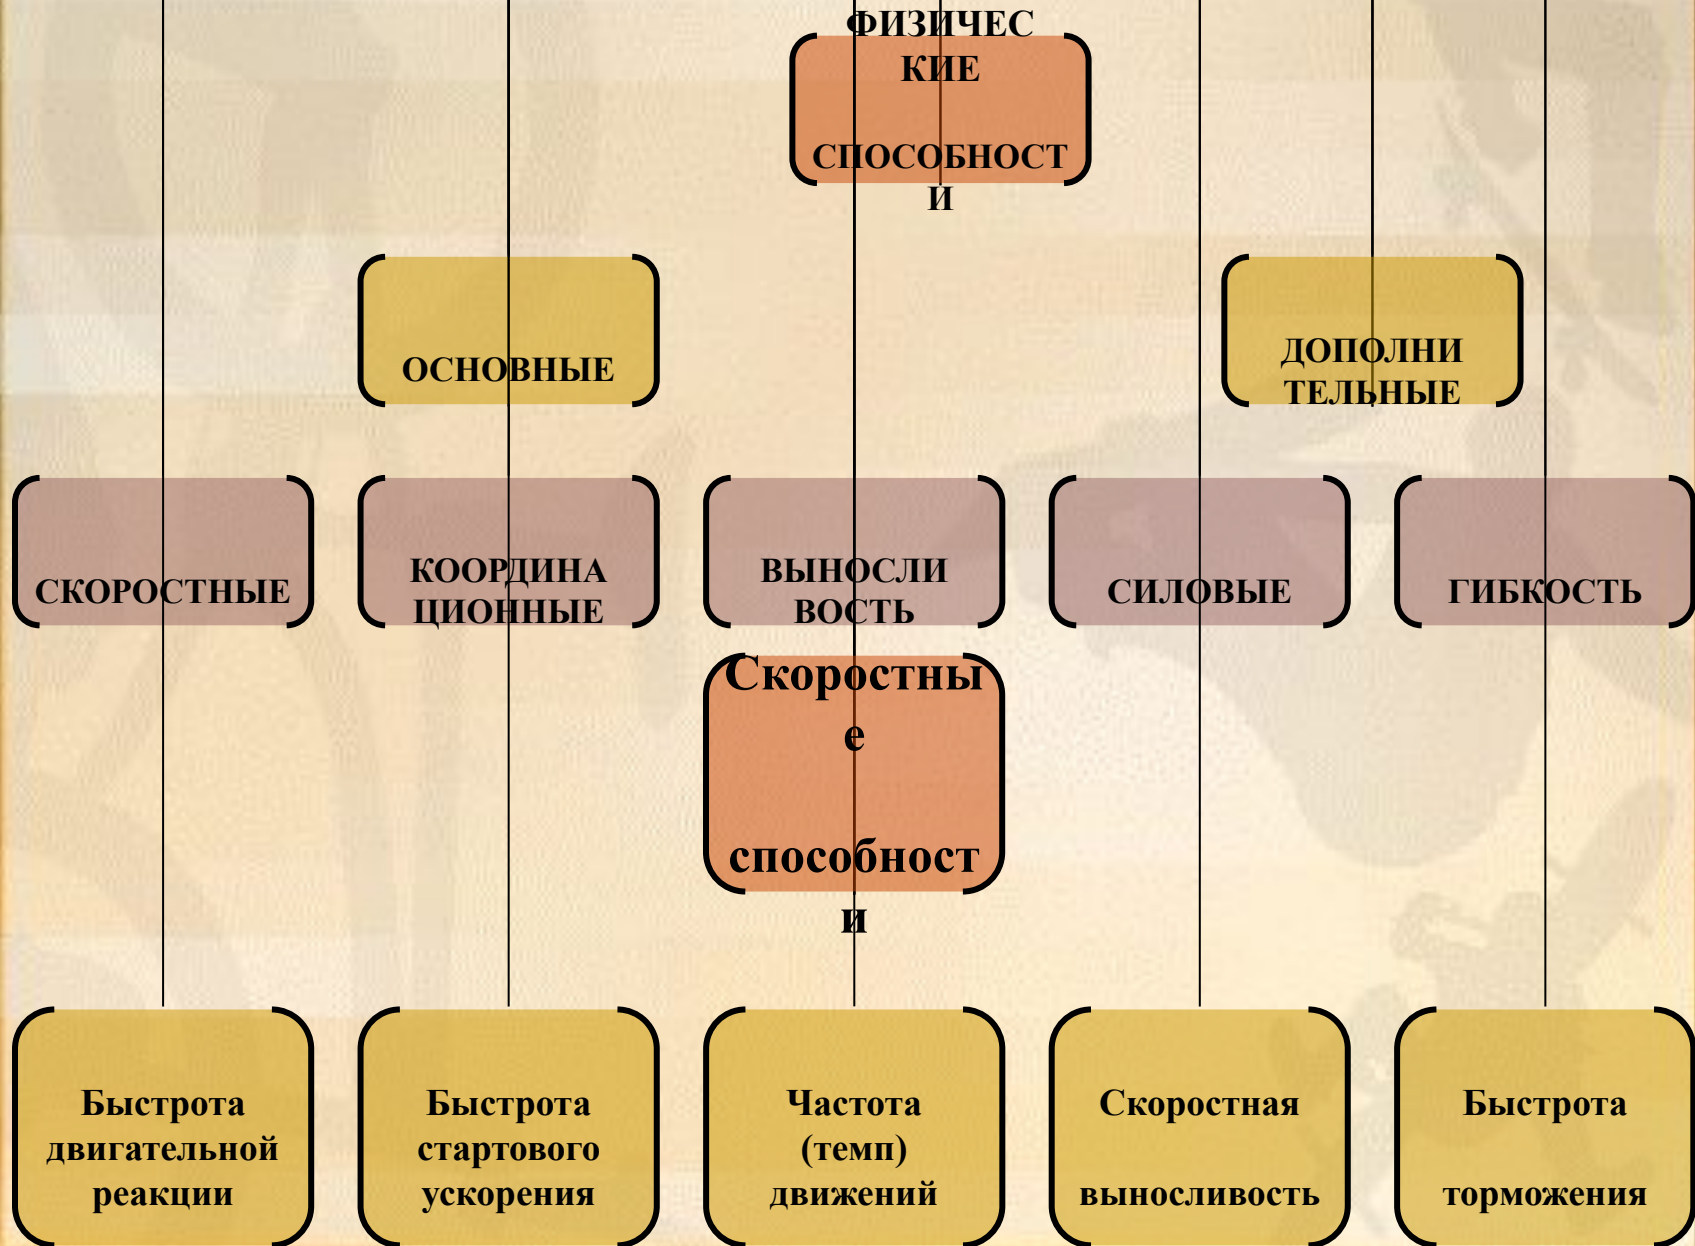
ФИЗИЧЕС
КИЕ
СПОСОБНОСТ
И

ОСНОВНЫЕ

ДОПОЛНИ
ТЕЛЬНЫЕ

СКОРОСТНЫЕ

КООРДИНА
ЦИОННЫЕ

ВЫНОСЛИ
ВОСТЬ

СИЛОВЫЕ

ГИБКОСТЬ

Скоростны
е
способност
и

Быстрота двигательной реакции

Быстрота стартового ускорения

Частота (темп) движений

Скоростная выносливость

Быстрота торможения